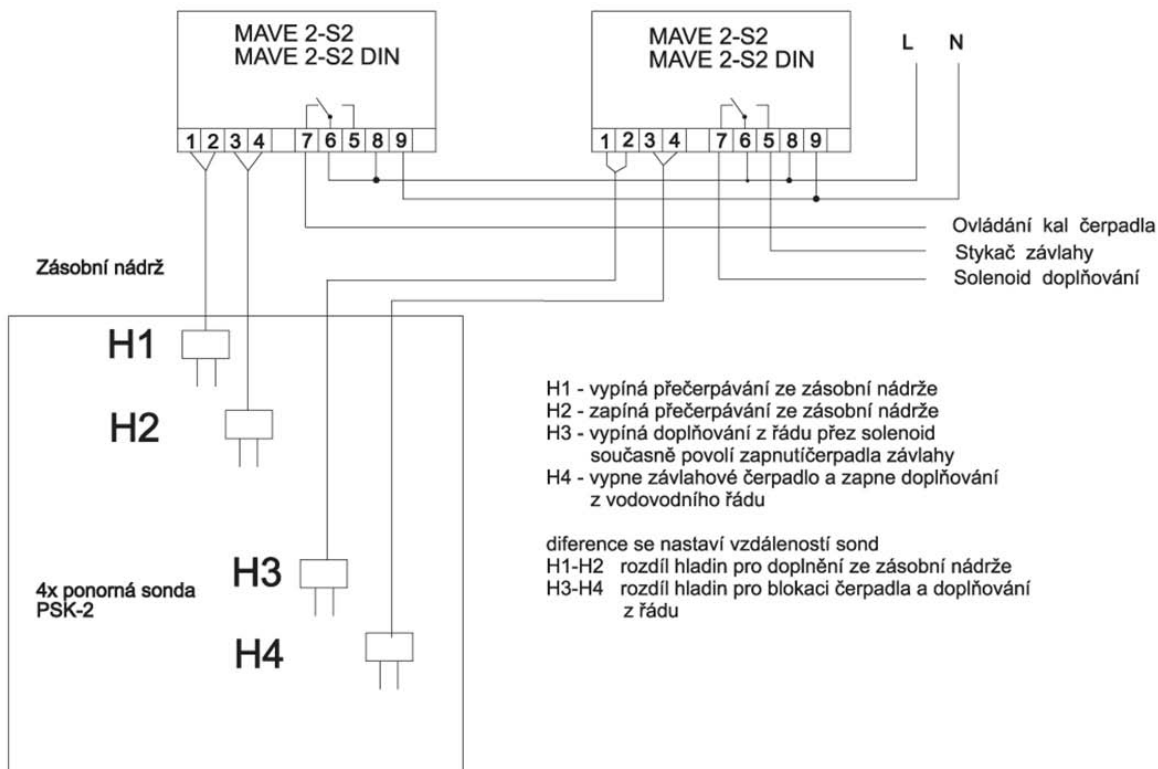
MAVE 2-S2
MAVE 2-S2 DIN

1 2 3 4 7 6 5 8 9

MAVE 2-S2
MAVE 2-S2 DIN

1 2 3 4 7 6 5 8 9

L N

Ovládání kal čerpadla
Stykač závlahy
Solenoid doplňování

Zásobní nádrž

H1

H2

H3

H4

4x ponorná sonda
PSK-2

H1 - vypíná přečerpávání ze zásobní nádrže
H2 - zapíná přečerpávání ze zásobní nádrže
H3 - vypíná doplňování z řádu přez solenoid současně povolí zapnutíčerpadla závlahy
H4 - vypne závlahové čerpadlo a zapne doplňování z vodovodního řádu

diference se nastaví vzdáleností sond
H1-H2 rozdíl hladin pro doplnění ze zásobní nádrže
H3-H4 rozdíl hladin pro blokaci čerpadla a doplňování z řádu